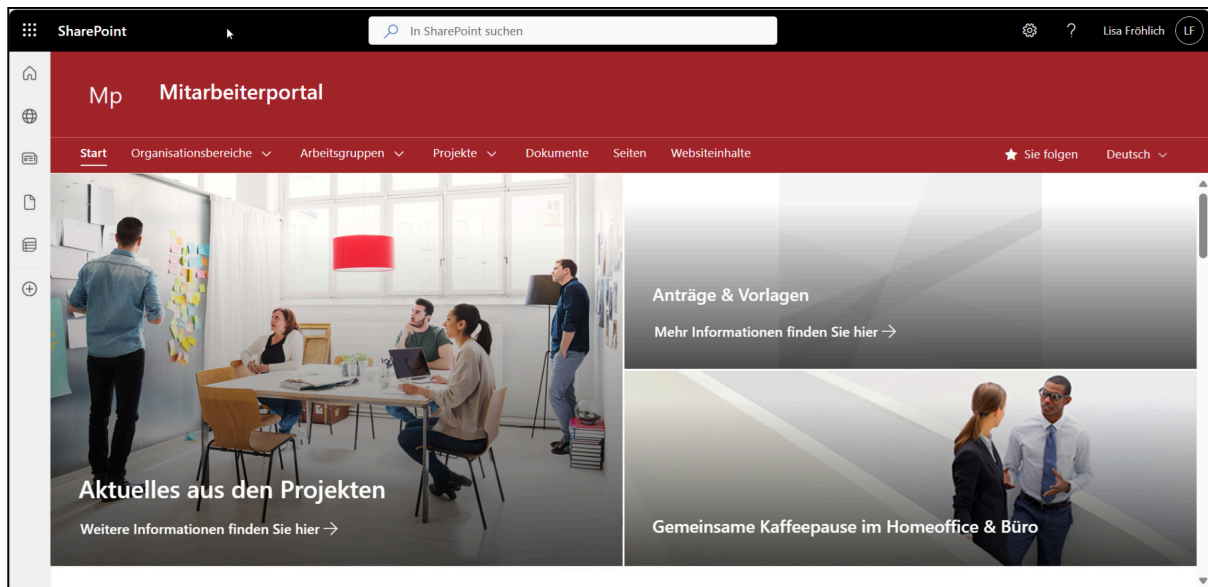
SharePoint

In SharePoint suchen

Lisa Fröhlich LF

Mp Mitarbeiterportal

Start Organisationsbereiche Arbeitsgruppen Projekte Dokumente Seiten Websiteinhalte

Sie folgen Deutsch

Aktuelles aus den Projekten

Weitere Informationen finden Sie hier →

Anträge & Vorlagen

Mehr Informationen finden Sie hier →

Gemeinsame Kaffeepause im Homeoffice & Büro